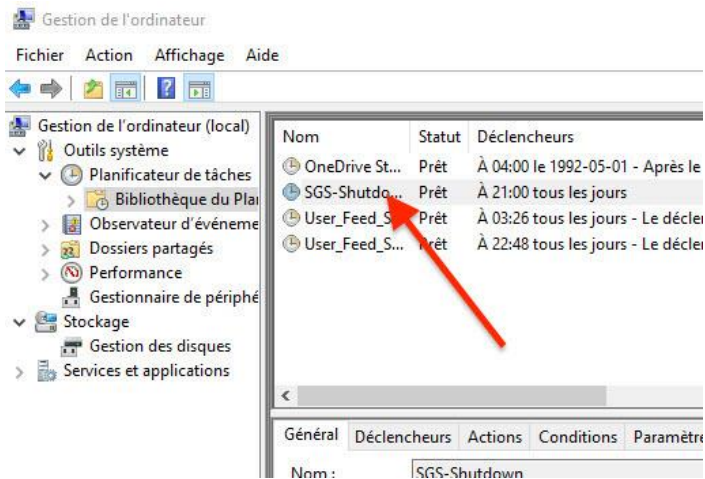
Gestion de l'ordinateur

Fichier Action Affichage Aide

Gestion de l'ordinateur (local)
Outils système
Planificateur de tâches
Bibliothèque du Plai
Observateur d'événeme
Dossiers partagés
Performance
Gestionnaire de périphé
Stockage
Gestion des disques
Services et applications

| Nom | Statut | Déclencheurs |
|---|---|---|
| OneDrive St... | Prêt | À 04:00 le 1992-05-01 - Après le |
| SGS-Shutdo... | Prêt | À 21:00 tous les jours |
| User_Feed_S... | Prêt | À 03:26 tous les jours - Le décler |
| User_Feed_S... | Prêt | À 22:48 tous les jours - Le décler |

Général Déclencheurs Actions Conditions Paramètre

Nom : SGS-Shutdown